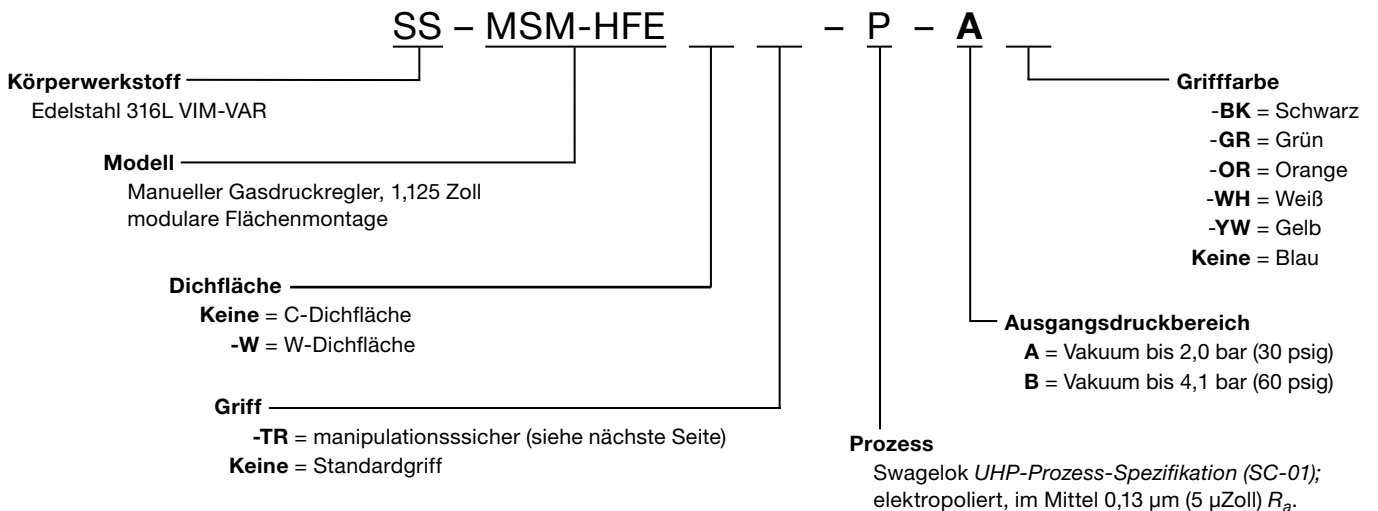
SS – MSM-HFE \_\_ \_\_ – P – A \_\_

Körperwerkstoff
Edelstahl 316L VIM-VAR

Modell
Manueller Gasdruckregler, 1,125 Zoll modulare Flächenmontage

Dichfläche
Keine = C-Dichfläche
-W = W-Dichfläche

Griff
-TR = manipulationsssicher (siehe nächste Seite)
Keine = Standardgriff

Grifffarbe
-BK = Schwarz
-GR = Grün
-OR = Orange
-WH = Weiß
-YW = Gelb
Keine = Blau

Ausgangsdruckbereich
A = Vakuum bis 2,0 bar (30 psig)
B = Vakuum bis 4,1 bar (60 psig)

Prozess
Swagelok UHP-Prozess-Spezifikation (SC-01); elektropoliert, im Mittel 0,13 µm (5 µZoll) $R_a$.